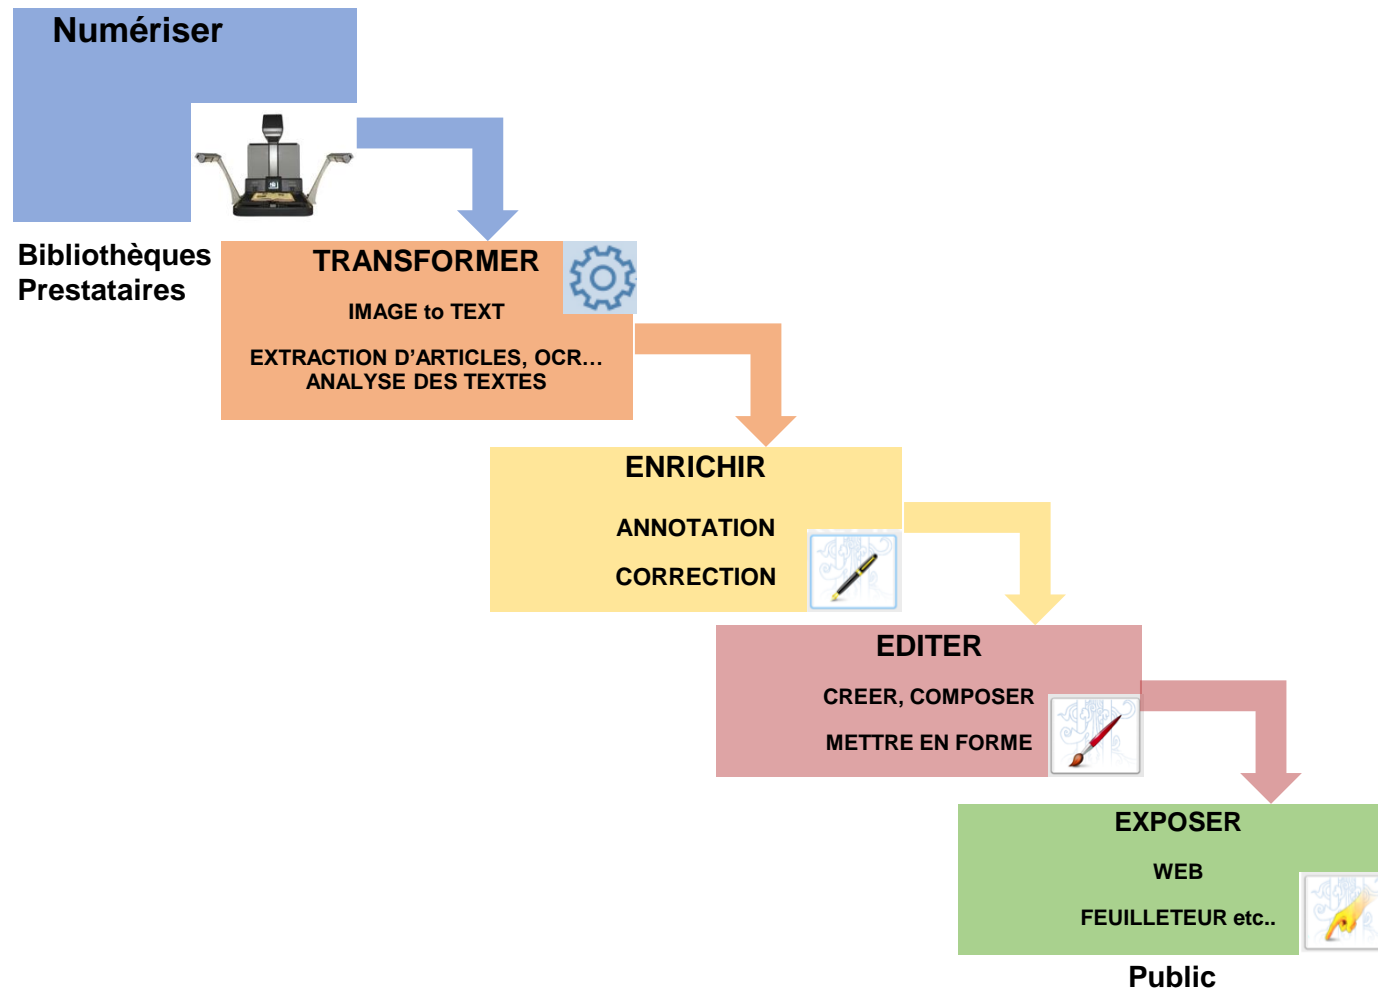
Numériser

Bibliothèques
Prestataires

TRANSFORMER

IMAGE to TEXT

EXTRACTION D'ARTICLES, OCR…
ANALYSE DES TEXTES

ENRICHIR

ANNOTATION

CORRECTION

EDITER

CREER, COMPOSER

METTRE EN FORME

EXPOSER

WEB

FEUILLETEUR etc..

Public